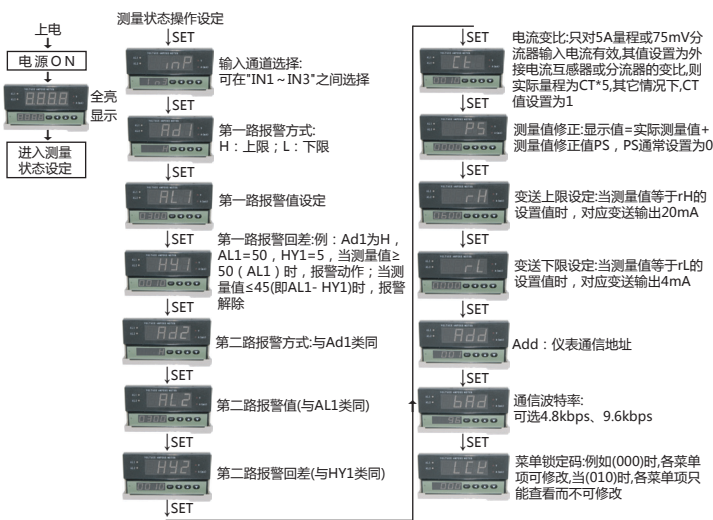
上电

电源ON

8888

全亮显示

进入测量状态设定

测量状态操作设定

SET

inP

输入通道选择：可在"IN1～IN3"之间选择

SET

Ad1

第一路报警方式：H：上限；L：下限

SET

AL1

第一路报警值设定

SET

HY1

第一路报警回差：例：Ad1为H，AL1=50，HY1=5，当测量值≥50（AL1）时，报警动作；当测量值≤45(即AL1- HY1)时，报警解除

SET

Ad2

第二路报警方式：与Ad1类同

SET

AL2

第二路报警值(与AL1类同)

SET

HY2

第二路报警回差(与HY1类同)

SET

SET

Ct

电流变比：只对5A量程或75mV分流器输入电流有效，其值设置为外接电流互感器或分流器的变比，则实际量程为CT*5，其它情况下，CT值设置为1

SET

PS

测量值修正：显示值=实际测量值+测量值修正值PS，PS通常设置为0

SET

rH

变送上限设定：当测量值等于rH的设置值时，对应变送输出20mA

SET

rL

变送下限设定：当测量值等于rL的设置值时，对应变送输出4mA

SET

Add

Add：仪表通信地址

SET

bAd

通信波特率：可选4.8kbps、9.6kbps

SET

LCK

菜单锁定码：例如(000)时，各菜单项可修改，当(010)时，各菜单项只能查看而不可修改